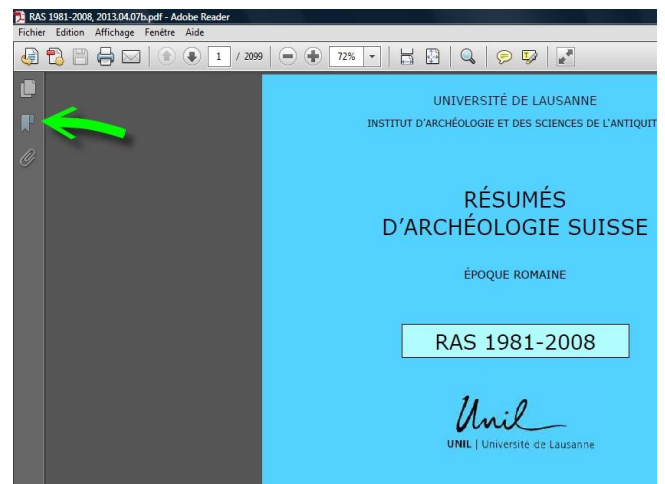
RAS 1981-2008, 2013.04.07b.pdf - Adobe Reader
Fichier Edition Affichage Fenêtre Aide

1 / 2099 72%

UNIVERSITÉ DE LAUSANNE
INSTITUT D'ARCHÉOLOGIE ET DES SCIENCES DE L'ANTIQUIT

RÉSUMÉS
D'ARCHÉOLOGIE SUISSE

ÉPOQUE ROMAINE

RAS 1981-2008

Unil
UNIL | Université de Lausanne